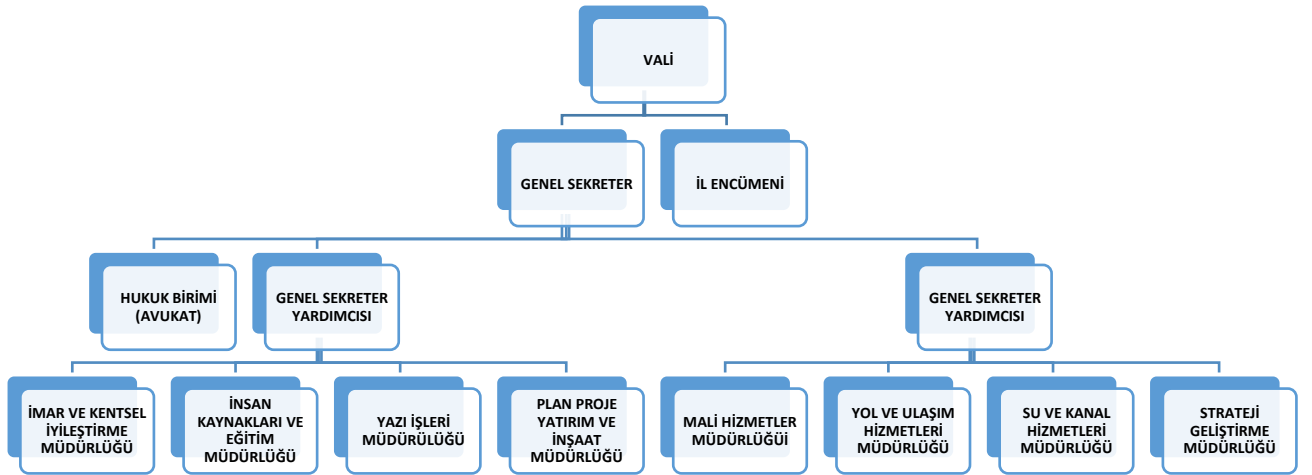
VALİ

GENEL SEKRETER

İL ENCÜMENİ

HUKUK BİRİMİ (AVUKAT)

GENEL SEKRETER YARDIMCISI

GENEL SEKRETER YARDIMCISI

İMAR VE KENTSEL İYİLEŞTİRME MÜDÜRLÜĞÜ

İNSAN KAYNAKLARI VE EĞİTİM MÜDÜRLÜĞÜ

YAZI İŞLERİ MÜDÜRLÜĞÜ

PLAN PROJE YATIRIM VE İNŞAAT MÜDÜRLÜĞÜ

MALİ HİZMETLER MÜDÜRLÜĞÜ

YOL VE ULAŞIM HİZMETLERİ MÜDÜRLÜĞÜ

SU VE KANAL HİZMETLERİ MÜDÜRLÜĞÜ

STRATEJİ GELİŞTİRME MÜDÜRLÜĞÜ